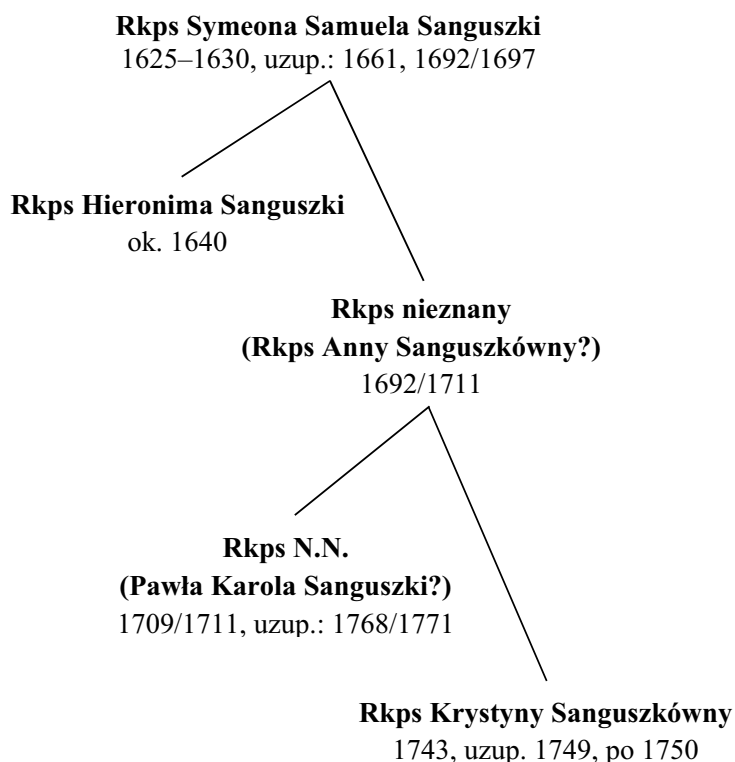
**Rkps Symeona Samuela Sanguszki**
1625–1630, uzup.: 1661, 1692/1697

**Rkps Hieronima Sanguszki**
ok. 1640

**Rkps nieznany**
**(Rkps Anny Sanguszkówny?)**
1692/1711

**Rkps N.N.**
**(Pawła Karola Sanguszki?)**
1709/1711, uzup.: 1768/1771

**Rkps Krystyny Sanguszkówny**
1743, uzup. 1749, po 1750